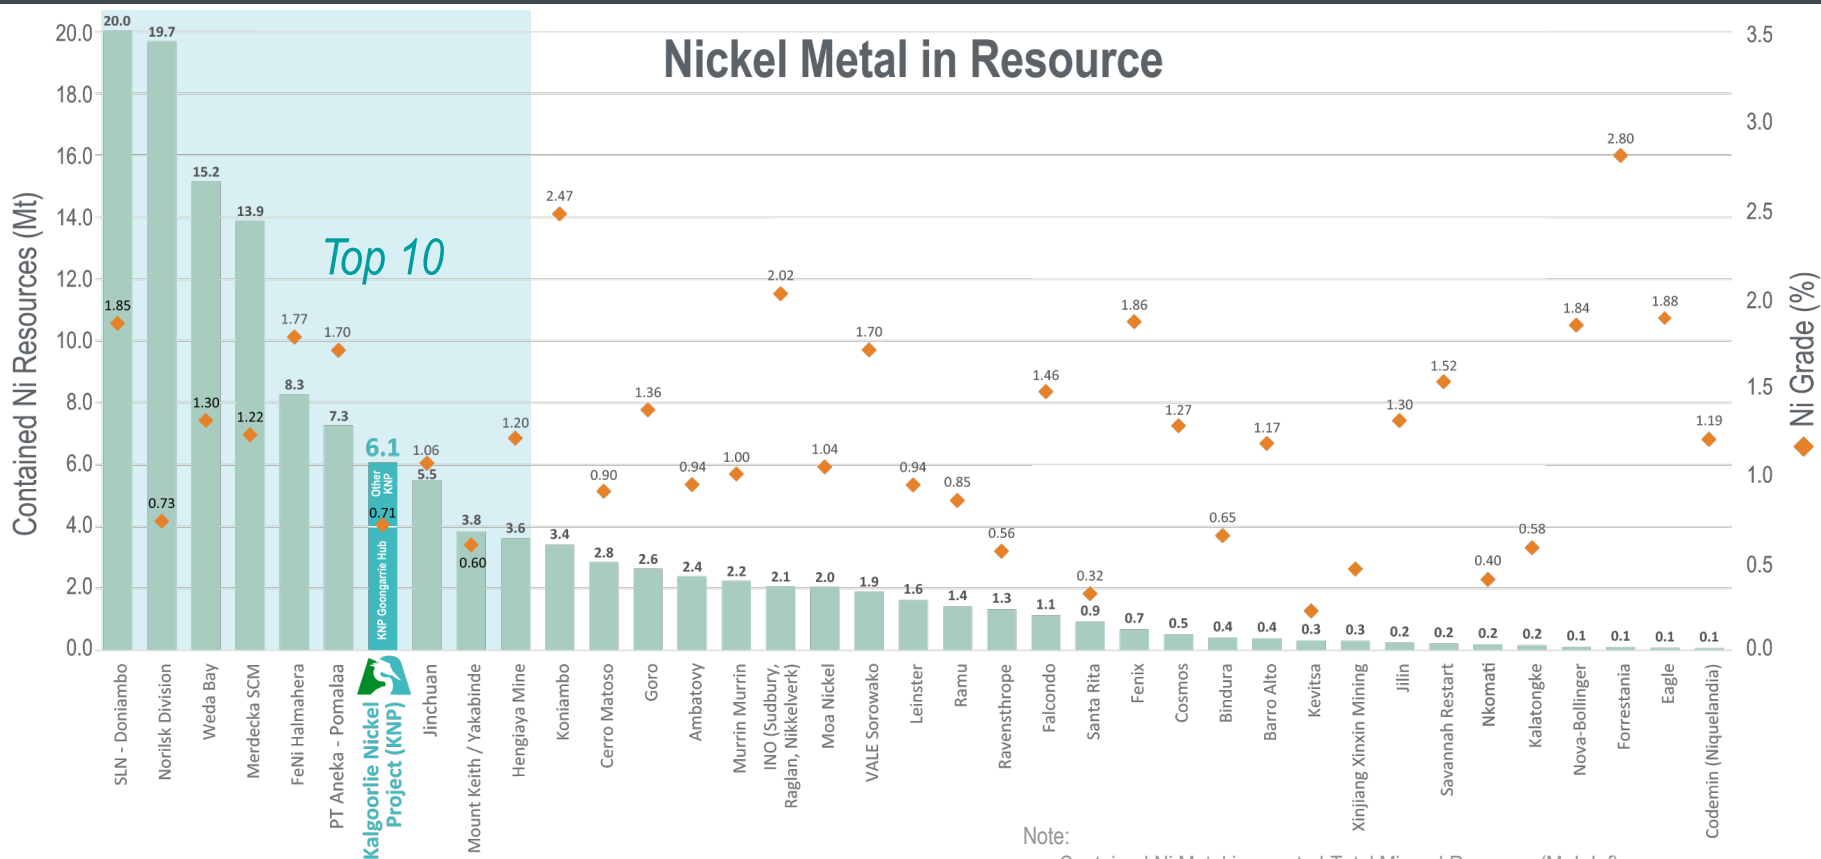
Nickel Metal in Resource

Top 10

Contained Ni Resources (Mt)

20.0
18.0
16.0
14.0
12.0
10.0
8.0
6.0
4.0
2.0
0.0

Ni Grade (%)

3.5
3.0
2.5
2.0
1.5
1.0
0.5
0.0

20.0 1.85 SLN - Doniambo
19.7 0.73 Norilsk Division
15.2 1.30 Weda Bay
13.9 1.22 Merdecka SCM
8.3 1.77 FeNi Halmahera
7.3 1.70 PT Aneka - Pomalaa
6.1 0.71 Other KNP, KNP Goongarrie Hub, Kalgoorlie Nickel Project (KNP)
5.5 1.06 Jinchuan
3.8 0.60 Mount Keith / Yakabinde
3.6 1.20 Hengiaya Mine
3.4 2.47 Koniambo
2.8 0.90 Cerro Matoso
2.6 1.36 Goro
2.4 0.94 Ambatovy
2.2 1.00 Murrin Murrin
2.1 2.02 INO (Sudbury, Raglan, Nikkelverk)
2.0 1.04 Moa Nickel
1.9 1.70 VALE Sorowako
1.6 0.94 Leinster
1.4 0.85 Ramu
1.3 0.56 Ravensthrope
1.1 1.46 Falcondo
0.9 0.32 Santa Rita
0.7 1.86 Fenix
0.5 1.27 Cosmos
0.4 0.65 Bindura
0.4 1.17 Barro Alto
0.3 Kevitsa
0.3 Xinjiang Xinxin Mining
0.2 1.30 Jilin
0.2 1.52 Savannah Restart
0.2 0.40 Nkomati
0.2 0.58 Kalatongke
0.1 1.84 Nova-Bollinger
0.1 2.80 Forrestania
0.1 1.88 Eagle
0.1 1.19 Codemin (Niquelandia)

Note:
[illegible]